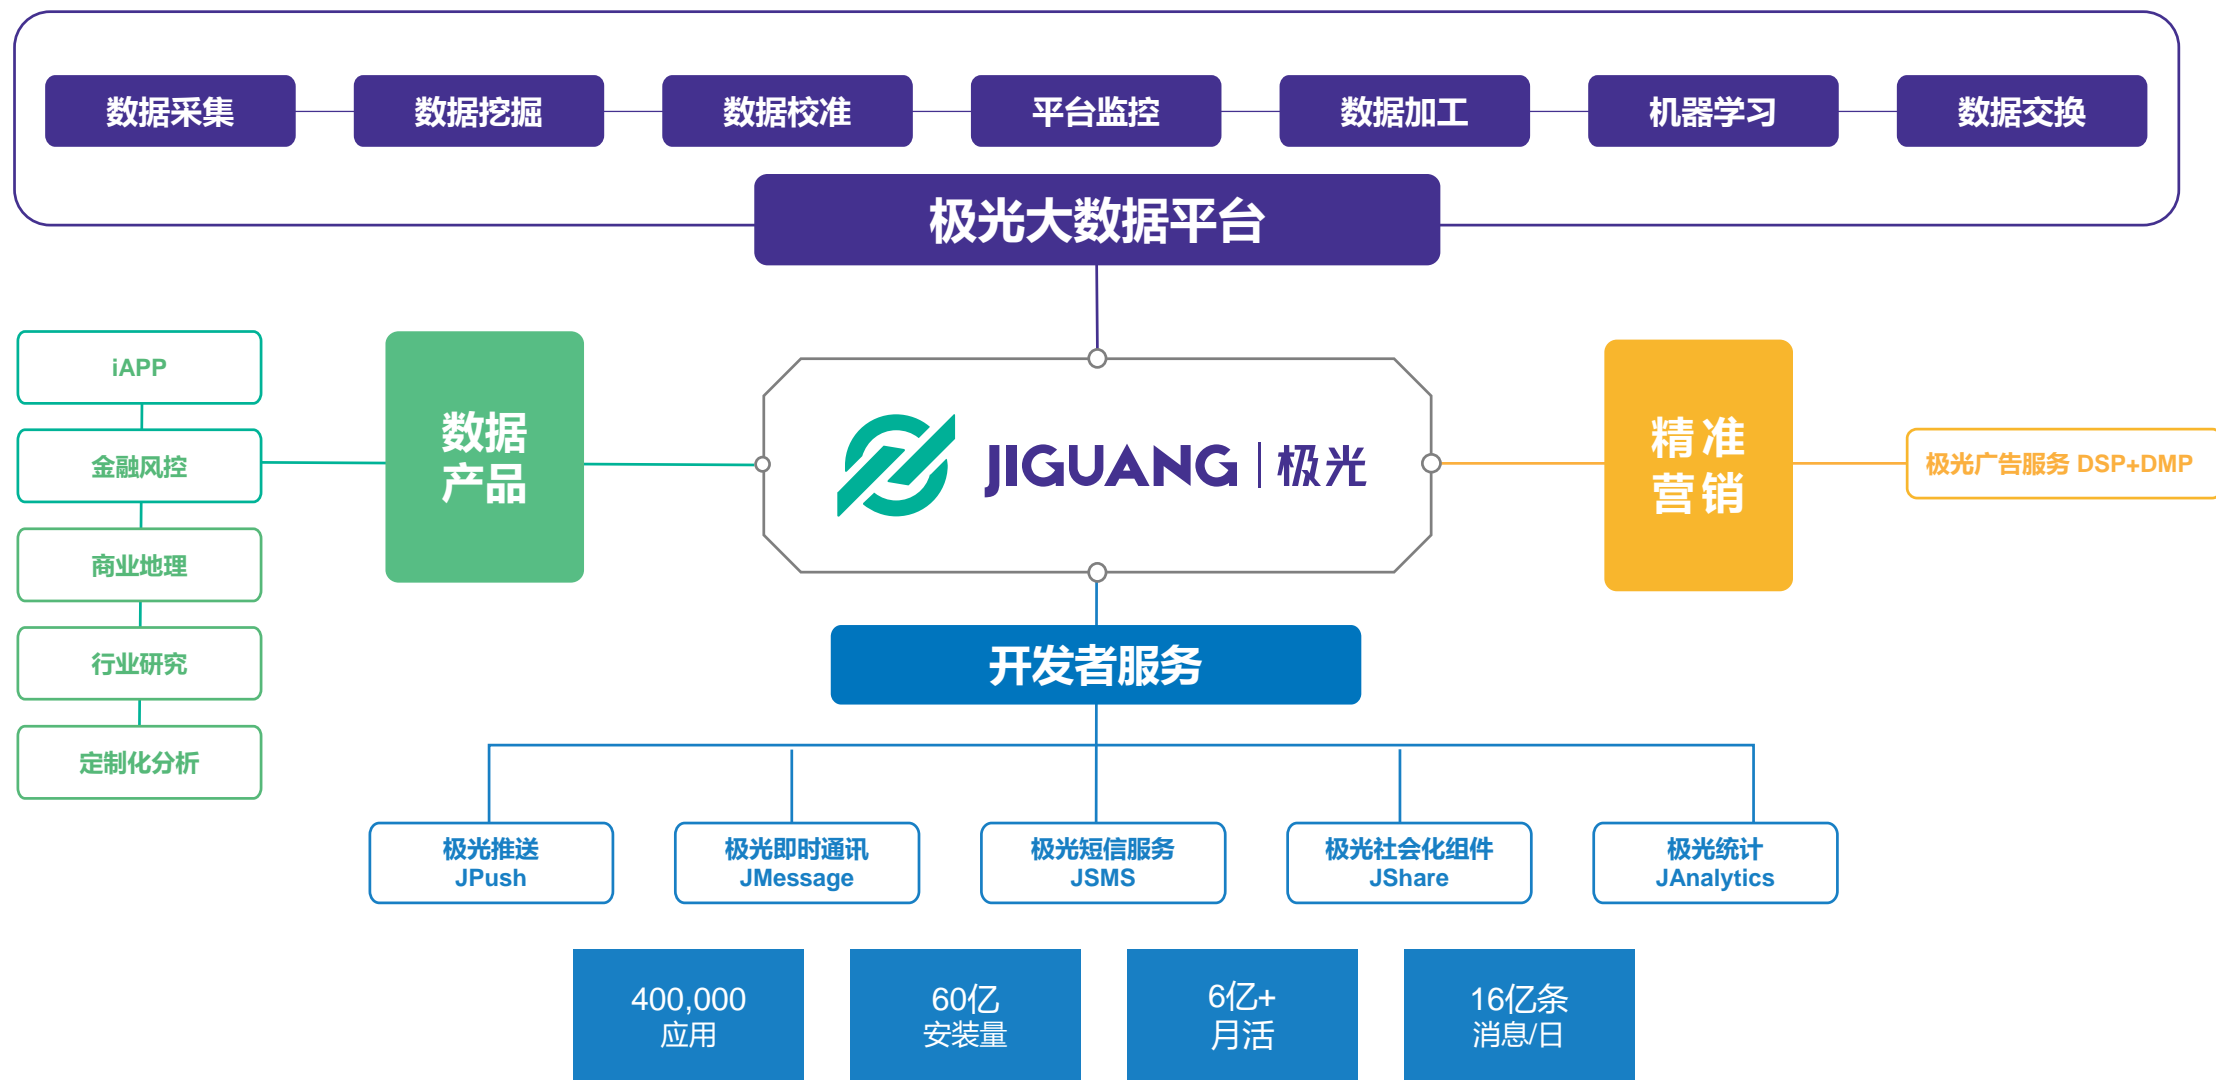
数据采集
数据挖掘
数据校准
平台监控
数据加工
机器学习
数据交换

极光大数据平台

iAPP
金融风控
商业地理
行业研究
定制化分析

数据产品

JIGUANG | 极光

精准营销

极光广告服务 DSP+DMP

开发者服务

极光推送 JPush
极光即时通讯 JMessage
极光短信服务 JSMS
极光社会化组件 JShare
极光统计 JAnalytics

400,000 应用
60亿 安装量
6亿+ 月活
16亿条 消息/日